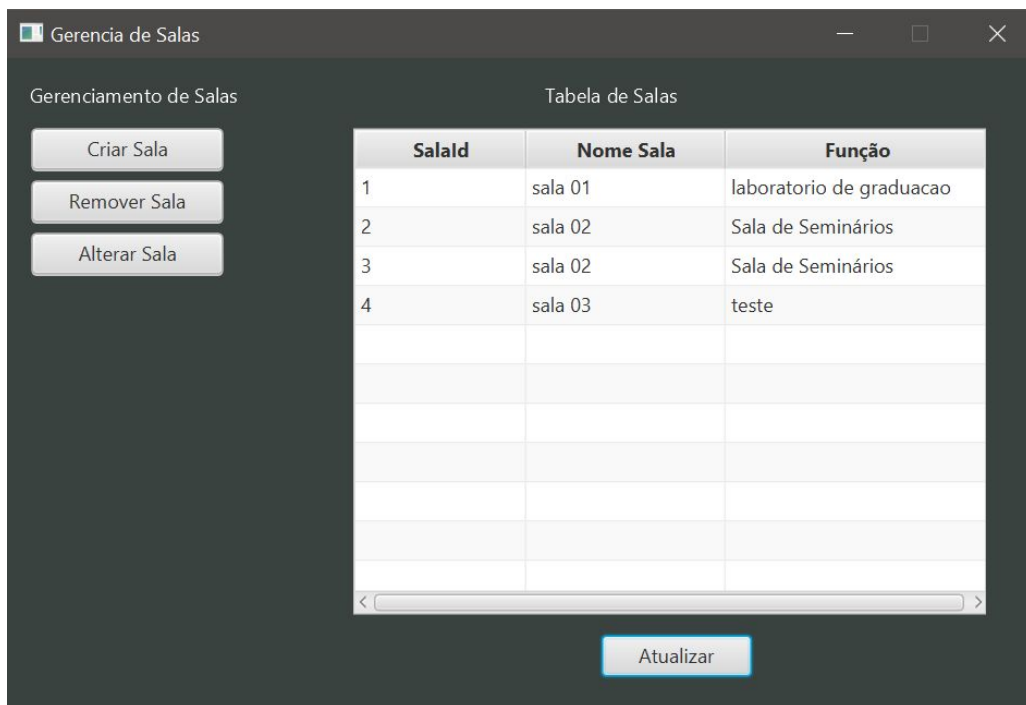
Gerencia de Salas

Gerenciamento de Salas

Criar Sala

Remover Sala

Alterar Sala

Tabela de Salas

| SalaId | Nome Sala | Função |
|---|---|---|
| 1 | sala 01 | laboratorio de graduacao |
| 2 | sala 02 | Sala de Seminários |
| 3 | sala 02 | Sala de Seminários |
| 4 | sala 03 | teste |

Atualizar